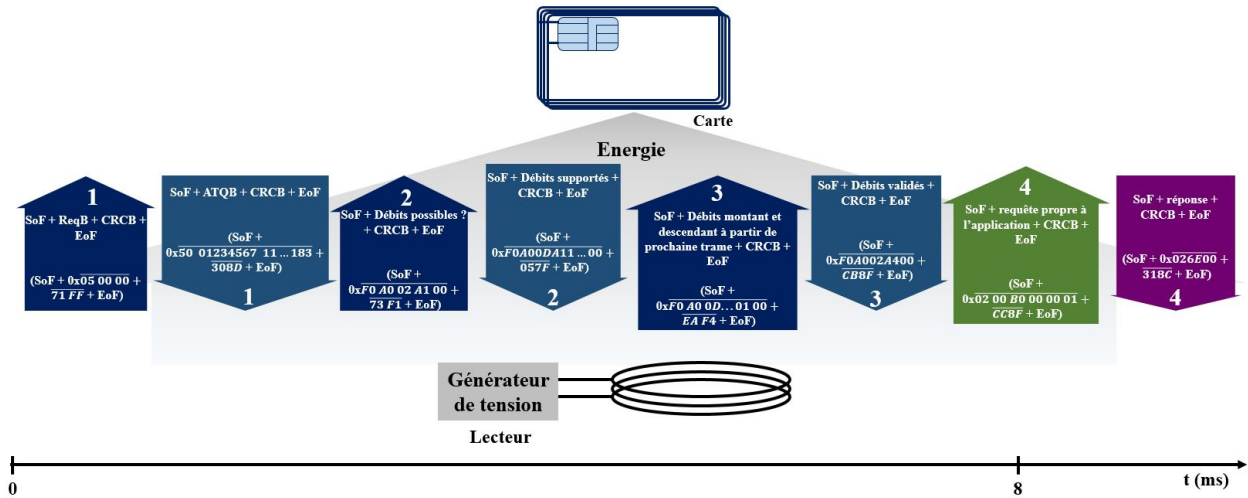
Carte

Energie

1

SoF + ReqB + CRCB + EoF

(SoF + 0x05 00 00 + 71 FF + EoF)

SoF + ATQB + CRCB + EoF

(SoF + 0x50 01234567 11 ... 183 + 308D + EoF)

1

2

SoF + Débits possibles ? + CRCB + EoF

(SoF + 0xF0 A0 02 A1 00 + 73 F1 + EoF)

SoF + Débits supportés + CRCB + EoF

(SoF + 0xF0A00DA11 ... 00 + 057F + EoF)

2

3

SoF + Débits montant et descendant à partir de prochaine trame + CRCB + EoF

(SoF + 0xF0 A0 0D...01 00 + EA F4 + EoF)

SoF + Débits validés + CRCB + EoF

(SoF + 0xF0A002A400 + CB8F + EoF)

3

4

SoF + requête propre à l'application + CRCB + EoF

(SoF + 0x02 00 B0 00 00 01 + CC8F + EoF)

SoF + réponse + CRCB + EoF

(SoF + 0x026E00 + 318C + EoF)

4

Générateur de tension

Lecteur

0

8

t (ms)